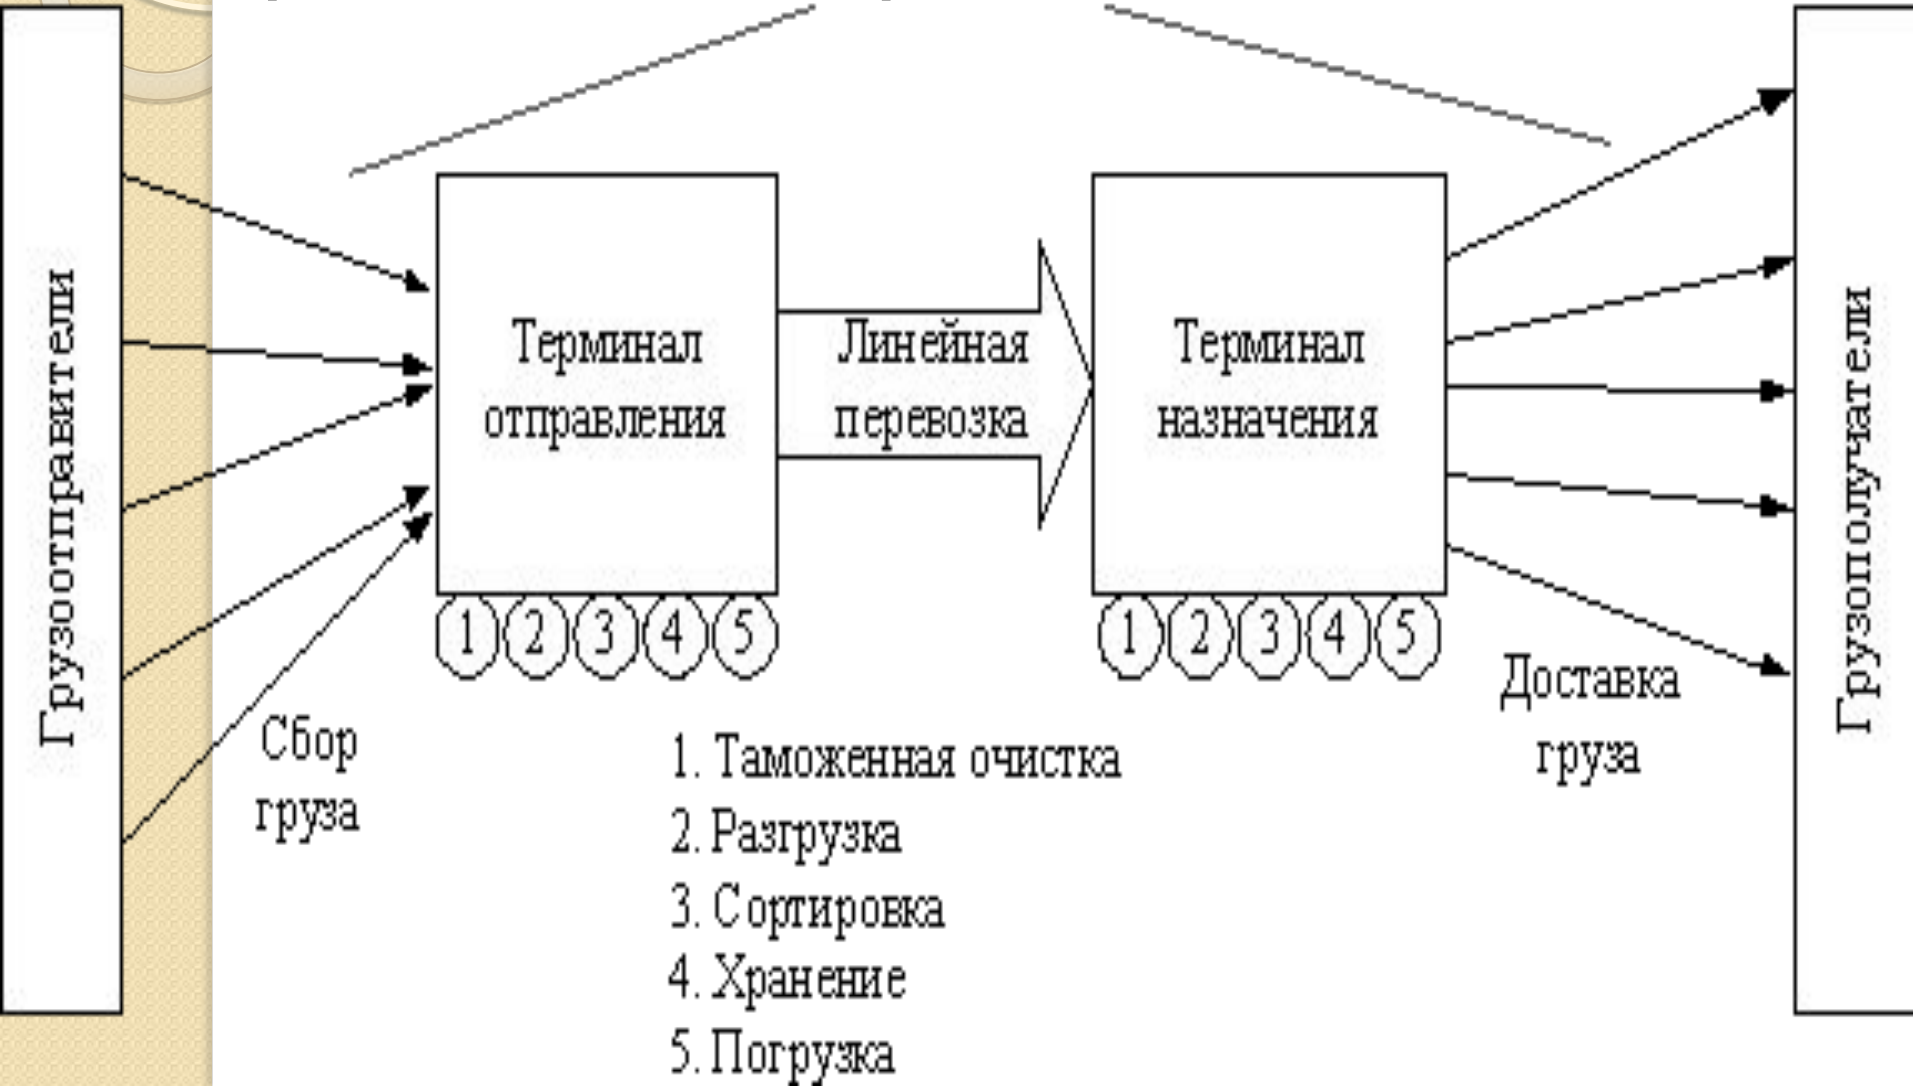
Грузоотправители

Терминал отправления

Линейная перевозка

Терминал назначения

Грузополучатели

1 2 3 4 5

1 2 3 4 5

Сбор груза

Доставка груза

1. Таможенная очистка
2. Разгрузка
3. Сортировка
4. Хранение
5. Погрузка